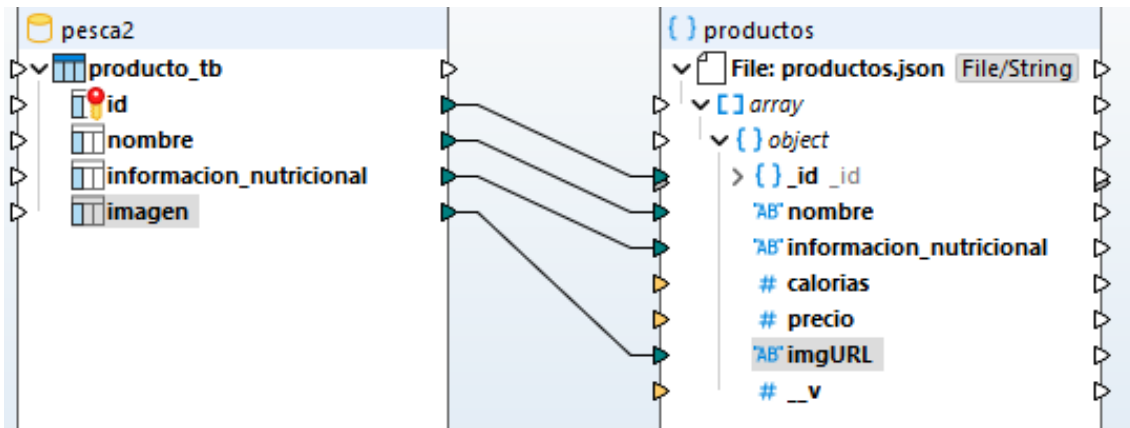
pesca2

producto_tb
id
nombre
informacion_nutricional
imagen

{ } productos

File: productos.json File/String
[ ] array
{ } object
{ } _id _id
"AB" nombre
"AB" informacion_nutricional
# calorias
# precio
"AB" imgURL
# __v